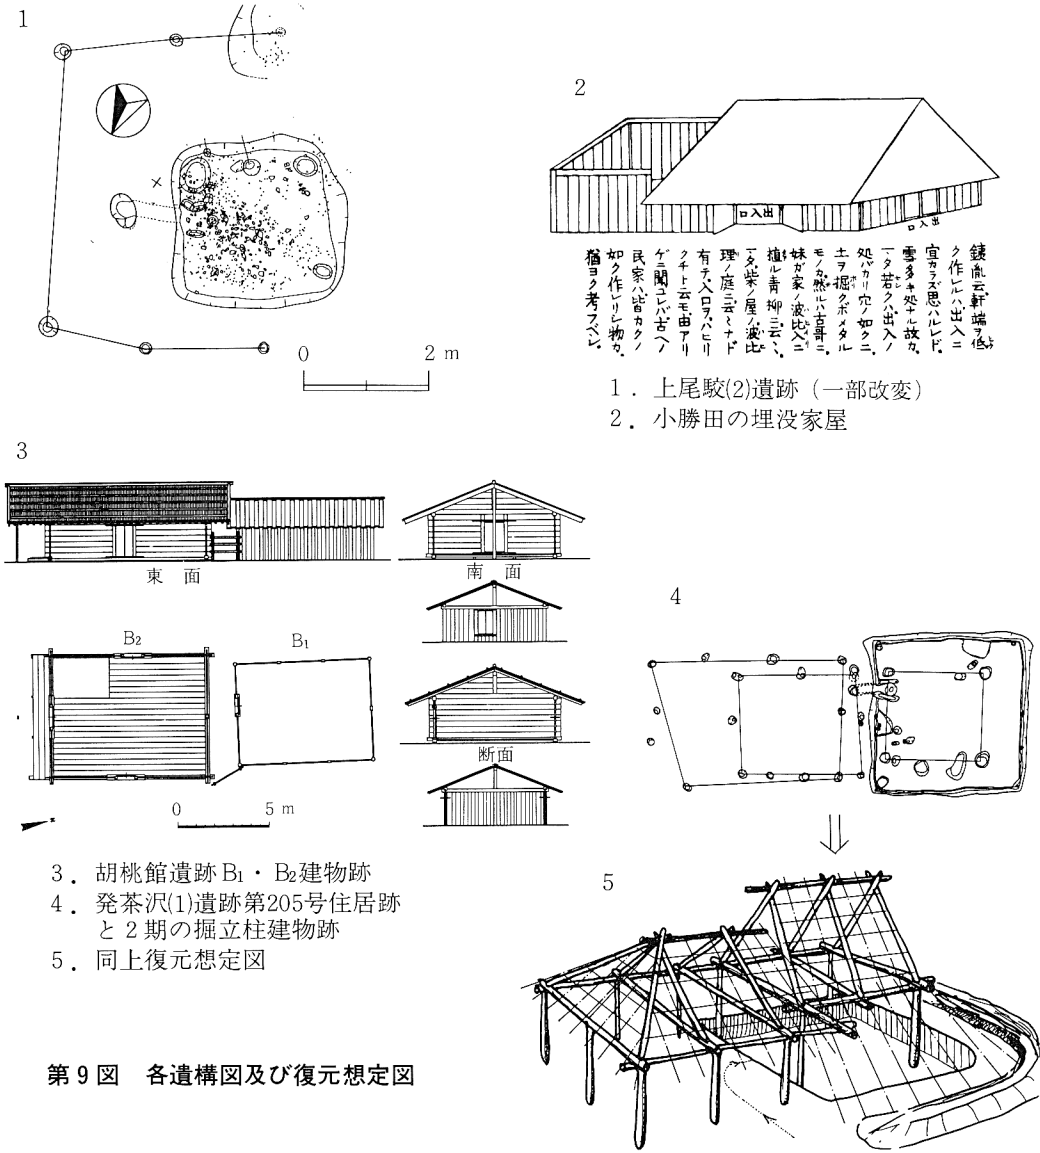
1

2

口入出

口入出

鍍胤云軒端ヲ低ク作レルハ出入ニ宜カラズ思ハルレド雪多キ処ナル故カ一タ若クハ出入ノ処バカリ穴ノ如クニ土ヲ掘クボメタルモノカ然ルハ古哥ニ妹ガ家ノ波比入ニ植ル青柳ニ云ヘ多紫ノ屋ノ波比理ノ庭ニ云ナド有テ入口ヲハヒリクチト云モ由アリゲニ聞コレバ古ヘノ民家ハ皆カクノ如ク作レリシ物カ猶ヨク考フベシ

0　2 m

1．上尾駮(2)遺跡（一部改変）
2．小勝田の埋没家屋

3

東　面

南　面

$B_2$

$B_1$

断面

0　5 m

4

5

3．胡桃館遺跡 $B_1$・$B_2$建物跡
4．発茶沢(1)遺跡第205号住居跡と2期の掘立柱建物跡
5．同上復元想定図

第9図　各遺構図及び復元想定図